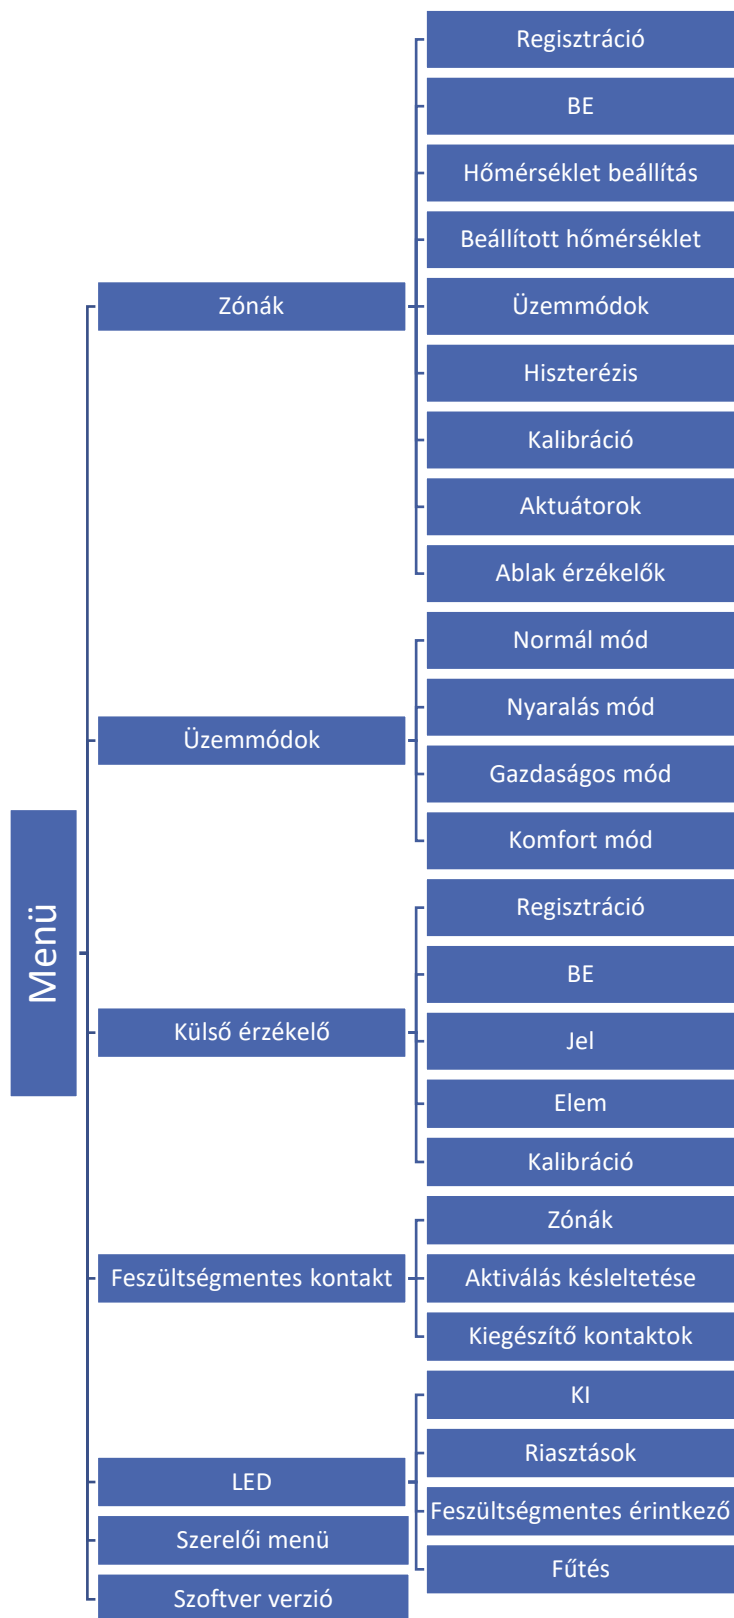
Menü

Zónák

Regisztráció
BE
Hőmérséklet beállítás
Beállított hőmérséklet
Üzemmódok
Hiszterézis
Kalibráció
Aktuátorok
Ablak érzékelők

Üzemmódok

Normál mód
Nyaralás mód
Gazdaságos mód
Komfort mód

Külső érzékelő

Regisztráció
BE
Jel
Elem
Kalibráció

Feszültségmentes kontakt

Zónák
Aktiválás késleltetése
Kiegészítő kontaktok

LED

KI
Riasztások
Feszültségmentes érintkező
Fűtés

Szerelői menü

Szoftver verzió